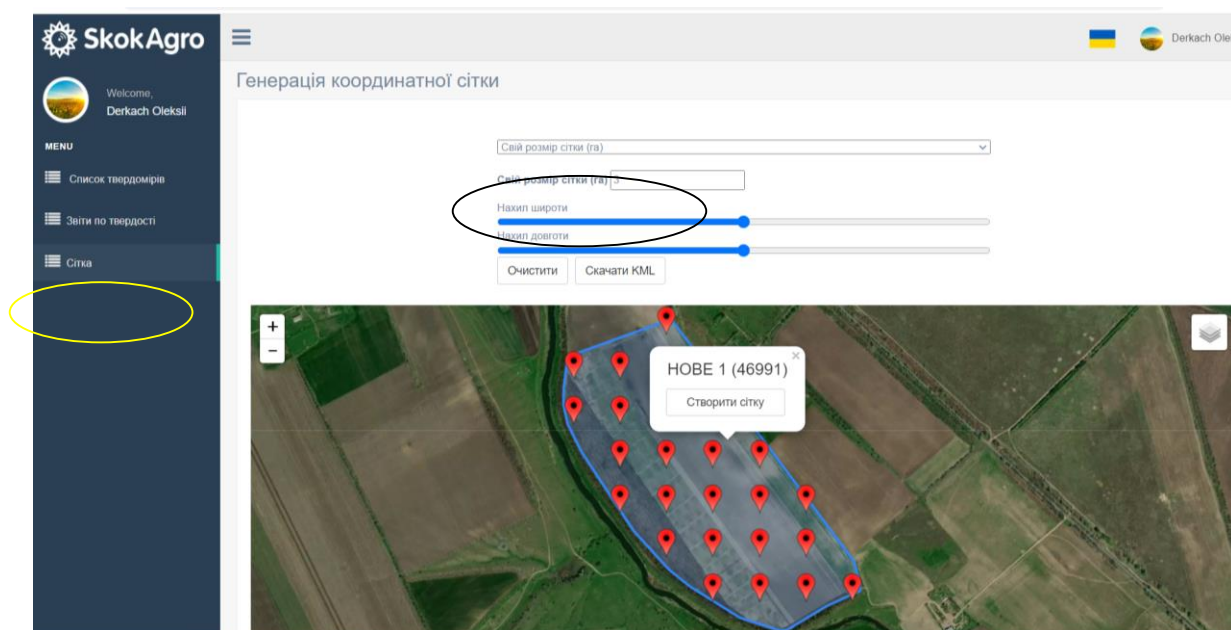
SkokAgro

Welcome,
Derkach Oleksii

MENU

Список твердомірів

Звіти по твердості

Сітка

Derkach Ole

Генерація координатної сітки

Свій розмір сітки (га)

Свій розмір сітки (га) 5

Нахил широти

Нахил довготи

Очистити

Скачати KML

+

−

НОВЕ 1 (46991)

Створити сітку